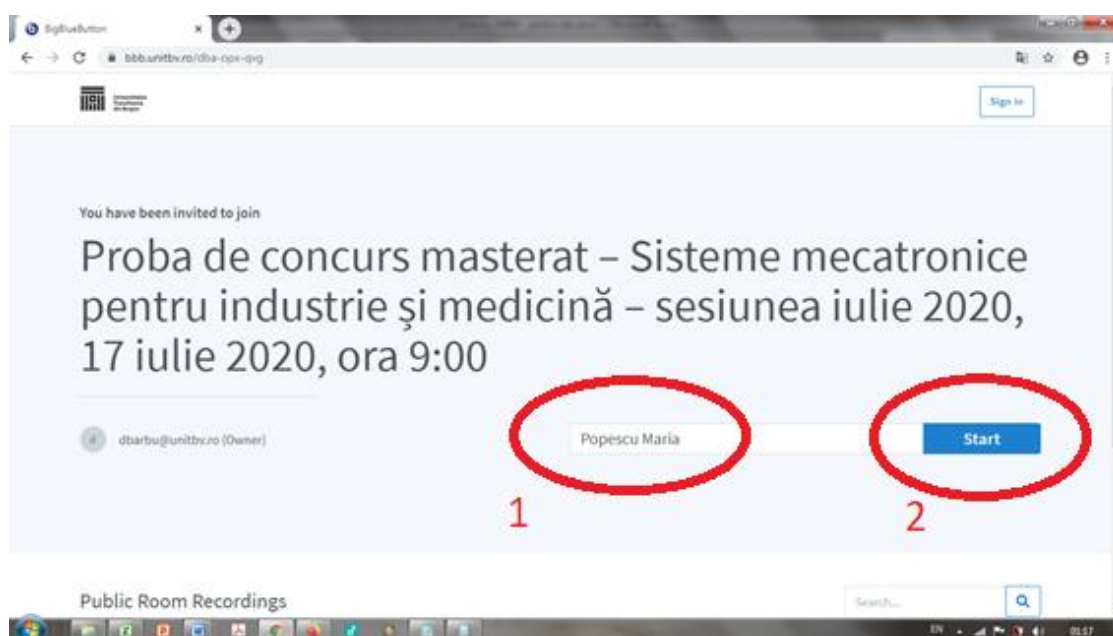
BigBlueButton

bbb.unitbv.ro/dba-opx-qvg

Sign In

You have been invited to join

Proba de concurs masterat – Sisteme mecatronice pentru industrie şi medicină – sesiunea iulie 2020, 17 iulie 2020, ora 9:00

dbarbu@unitbv.ro (Owner)

Popescu Maria

Start

1

2

Public Room Recordings

Search...

EN

01:57